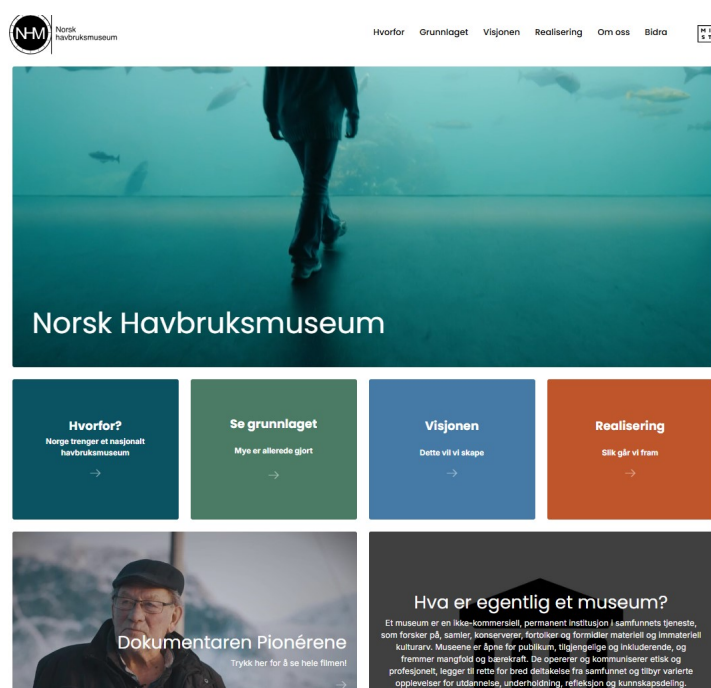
NHM Norsk havbruksmuseum

Hvorfor Grunnlaget Visjonen Realisering Om oss Bidra

Norsk Havbruksmuseum

Hvorfor?
Norge trenger et nasjonalt havbruksmuseum
→

Se grunnlaget
Mye er allerede gjort
→

Visjonen
Dette vil vi skape
→

Realisering
Slik går vi fram
→

Dokumentaren Pionérene
Trykk her for å se hele filmen!
→

Hva er egentlig et museum?
Et museum er en ikke-kommersiell, permanent institusjon i samfunnets tjeneste, som forsker på, samler, konserverer, fortolker og formidler materiell og immateriell kulturarv. Museene er åpne for publikum, tilgjengelige og inkluderende, og fremmer mangfold og bærekraft. De opererer og kommuniserer etisk og profesjonelt, legger til rette for bred deltakelse fra samfunnet og tilbyr varierte opplevelser for utdannelse, underholdning, refleksjon og kunnskapsdeling.